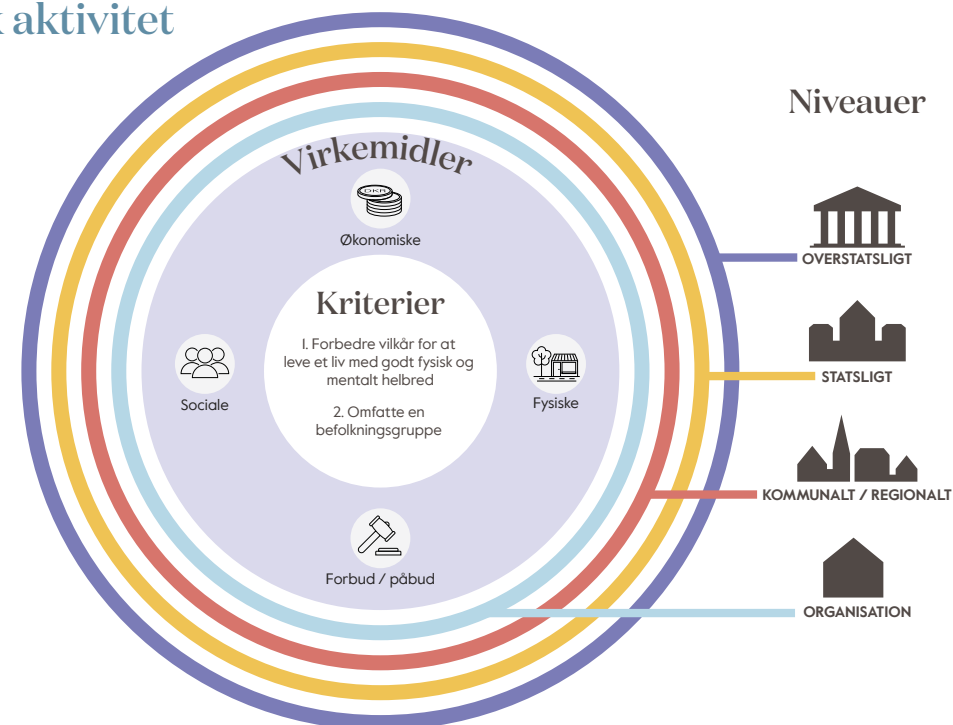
k aktivitet

Niveauer

Virkemidler

DKR

Økonomiske

Kriterier

1. Forbedre vilkår for at leve et liv med godt fysisk og mentalt helbred

2. Omfatte en befolkningsgruppe

Sociale

Fysiske

Forbud / påbud

OVERSTATSLIGT

STATSLIGT

KOMMUNALT / REGIONALT

ORGANISATION